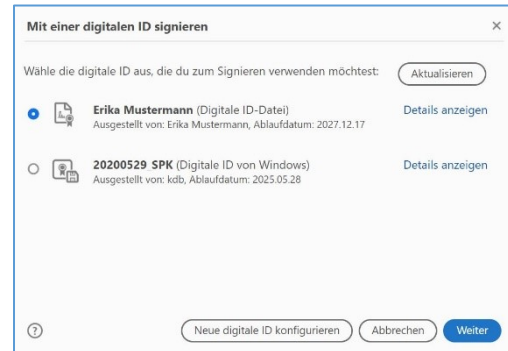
Mit einer digitalen ID signieren

×

Wähle die digitale ID aus, die du zum Signieren verwenden möchtest:

Aktualisieren

**Erika Mustermann** (Digitale ID-Datei)
Ausgestellt von: Erika Mustermann, Ablaufdatum: 2027.12.17

Details anzeigen

**20200529 SPK** (Digitale ID von Windows)
Ausgestellt von: kdb, Ablaufdatum: 2025.05.28

Details anzeigen

?

Neue digitale ID konfigurieren

Abbrechen

Weiter